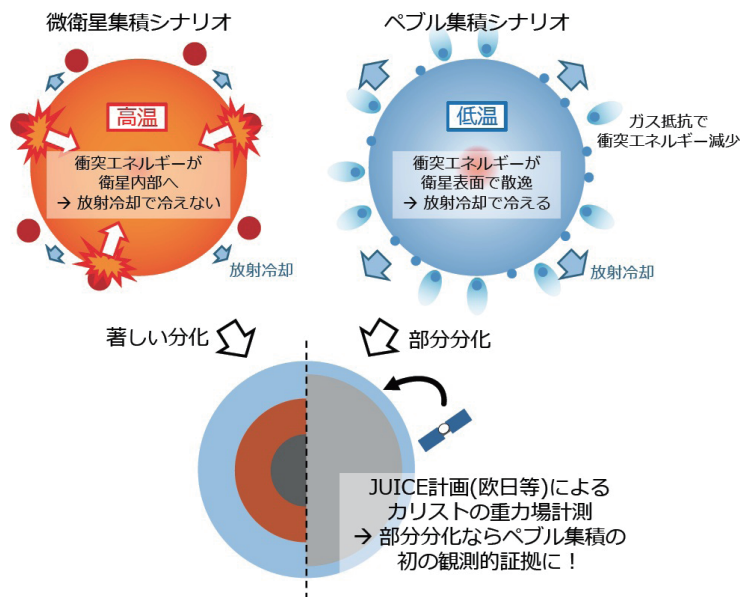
微衛星集積シナリオ

高温

衝突エネルギーが
衛星内部へ
→ 放射冷却で冷えない

放射冷却

ペブル集積シナリオ

低温

衝突エネルギーが
衛星表面で散逸
→ 放射冷却で冷える

ガス抵抗で
衝突エネルギー減少

放射冷却

著しい分化

部分分化

JUICE計画(欧日等)による
カリストの重力場計測
→ 部分分化ならペブル集積の
初の観測的証拠に！